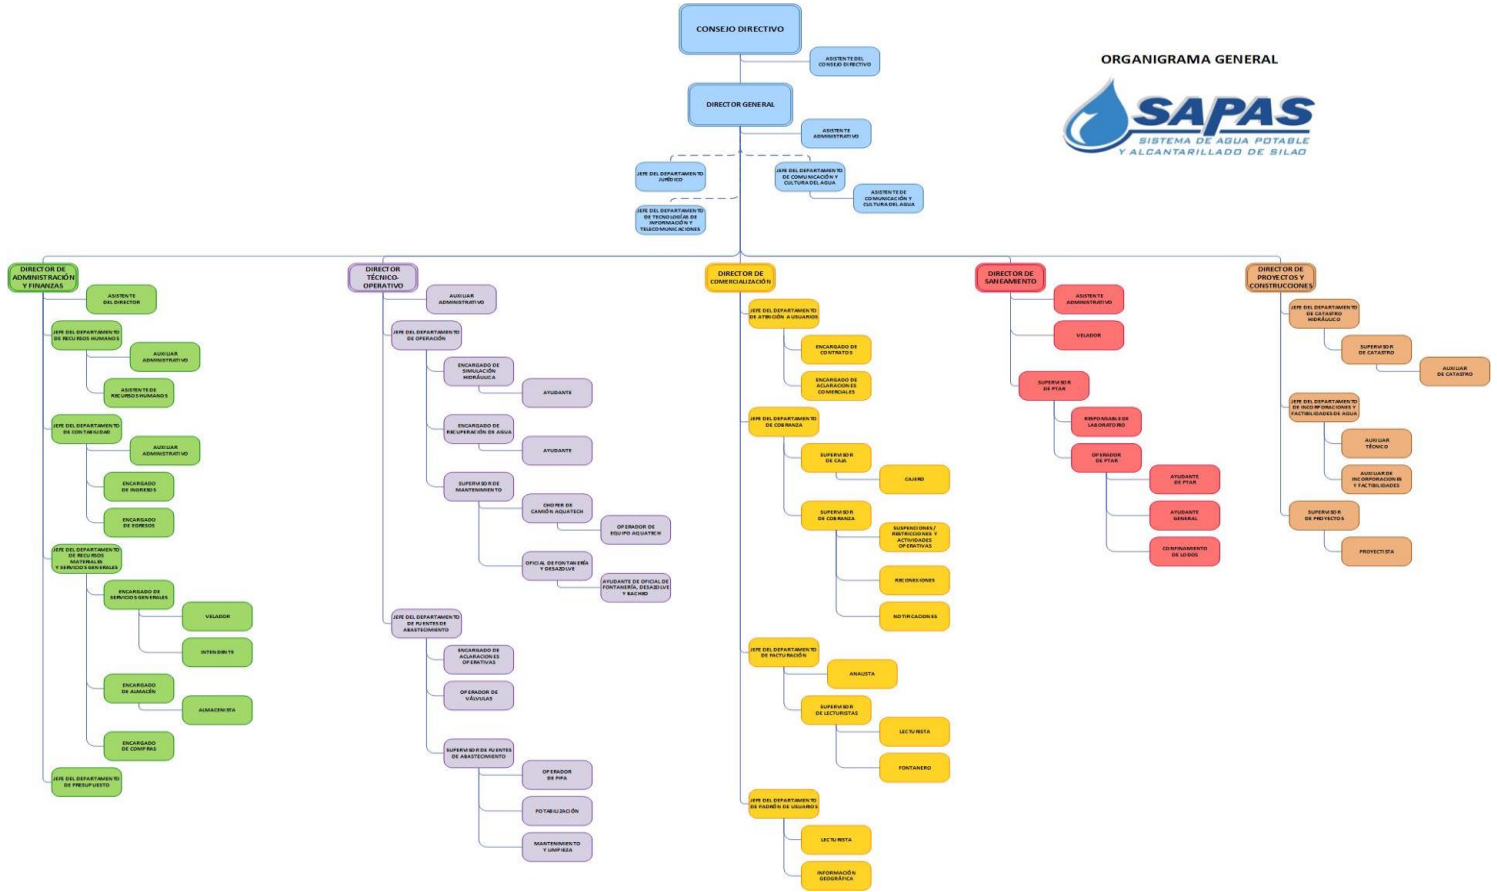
ORGANIGRAMA GENERAL

SAPAS
SISTEMA DE AGUA POTABLE Y ALCANTARILLADO DE SILAO

CONSEJO DIRECTIVO

ASISTENTE DEL CONSEJO DIRECTIVO

DIRECTOR GENERAL

ASISTENTE ADMINISTRATIVO

JEFE DEL DEPARTAMENTO JURÍDICO

JEFE DEL DEPARTAMENTO DE COMUNICACIÓN Y CULTURA DEL AGUA

ASISTENTE DE COMUNICACIÓN Y CULTURA DEL AGUA

JEFE DEL DEPARTAMENTO DE TECNOLOGÍAS DE INFORMACIÓN Y TELECOMUNICACIONES

DIRECTOR DE ADMINISTRACIÓN Y FINANZAS
ASISTENTE DEL DIRECTOR
JEFE DEL DEPARTAMENTO DE RECURSOS HUMANOS
AUXILIAR ADMINISTRATIVO
ASISTENTE DE RECURSOS HUMANOS
JEFE DEL DEPARTAMENTO DE CONTABILIDAD
AUXILIAR ADMINISTRATIVO
ENCARGADO DE INGRESOS
ENCARGADO DE EGRESOS
JEFE DEL DEPARTAMENTO DE RECURSOS MATERIALES Y SERVICIOS GENERALES
ENCARGADO DE SERVICIOS GENERALES
VELADOR
INTENDENTE
ENCARGADO DE ALMACÉN
ALMACENISTA
ENCARGADO DE COMPRAS
JEFE DEL DEPARTAMENTO DE PRESUPUESTO

DIRECTOR TÉCNICO-OPERATIVO
AUXILIAR ADMINISTRATIVO
JEFE DEL DEPARTAMENTO DE OPERACIÓN
ENCARGADO DE SIMULACIÓN HIDRÁULICA
AYUDANTE
ENCARGADO DE RECUPERACIÓN DE AGUA
AYUDANTE
SUPERVISOR DE MANTENIMIENTO
CHOFER DE CAMIÓN AQUATECH
OPERADOR DE EQUIPO AQUATECH
OFICIAL DE FONTANERÍA Y DESAZOLVE
AYUDANTE DE OFICIAL DE FONTANERÍA, DESAZOLVE Y BACHEO
JEFE DEL DEPARTAMENTO DE FUENTES DE ABASTECIMIENTO
ENCARGADO DE ACLARACIONES OPERATIVAS
OPERADOR DE VÁLVULAS
SUPERVISOR DE FUENTES DE ABASTECIMIENTO
OPERADOR DE PIPA
POTABILIZACIÓN
MANTENIMIENTO Y LIMPIEZA

DIRECTOR DE COMERCIALIZACIÓN
JEFE DEL DEPARTAMENTO DE ATENCIÓN A USUARIOS
ENCARGADO DE CONTRATOS
ENCARGADO DE ACLARACIONES COMERCIALES
JEFE DEL DEPARTAMENTO DE COBRANZA
SUPERVISOR DE CAJA
CAJERO
SUPERVISOR DE COBRANZA
SUSPENSIONES / RESTRICCIONES Y ACTIVIDADES OPERATIVAS
RECONEXIONES
NOTIFICACIONES
JEFE DEL DEPARTAMENTO DE FACTURACIÓN
ANALISTA
SUPERVISOR DE LECTURISTAS
LECTURISTA
FONTANERO
JEFE DEL DEPARTAMENTO DE PADRÓN DE USUARIOS
LECTURISTA
INFORMACIÓN GEOGRÁFICA

DIRECTOR DE SANEAMIENTO
ASISTENTE ADMINISTRATIVO
VELADOR
SUPERVISOR DE PTAR
RESPONSABLE DE LABORATORIO
OPERADOR DE PTAR
AYUDANTE DE PTAR
AYUDANTE GENERAL
CONFINAMIENTO DE LODOS

DIRECTOR DE PROYECTOS Y CONSTRUCCIONES
JEFE DEL DEPARTAMENTO DE CATASTRO HIDRÁULICO
SUPERVISOR DE CATASTRO
AUXILIAR DE CATASTRO
JEFE DEL DEPARTAMENTO DE INCORPORACIONES Y FACTIBILIDADES DE AGUA
AUXILIAR TÉCNICO
AUXILIAR DE INCORPORACIONES Y FACTIBILIDADES
SUPERVISOR DE PROYECTOS
PROYECTISTA